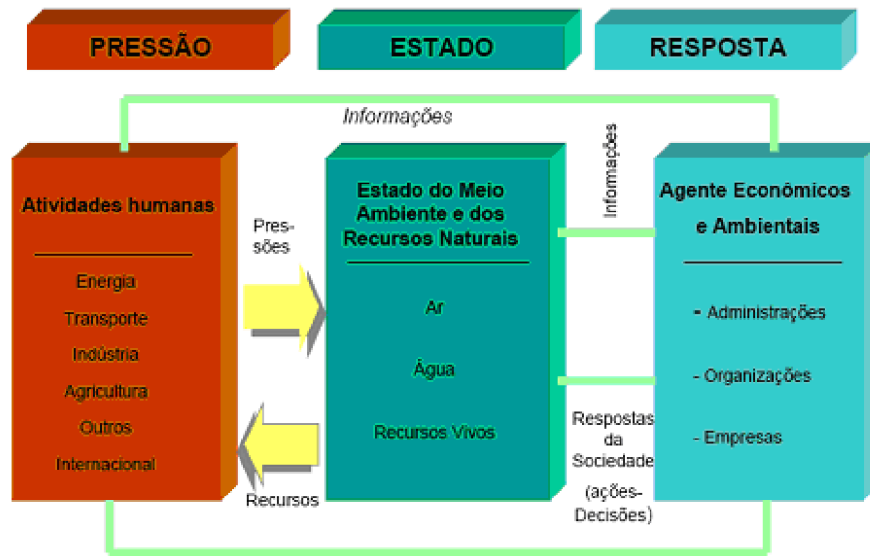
PRESSÃO

ESTADO

RESPOSTA

Informações

Atividades humanas

Energia

Transporte

Indústria

Agricultura

Outros

Internacional

Pressões

Recursos

Estado do Meio Ambiente e dos Recursos Naturais

Ar

Água

Recursos Vivos

Informações

Respostas da Sociedade

(ações-Decisões)

Agente Econômicos e Ambientais

- Administrações

- Organizações

- Empresas